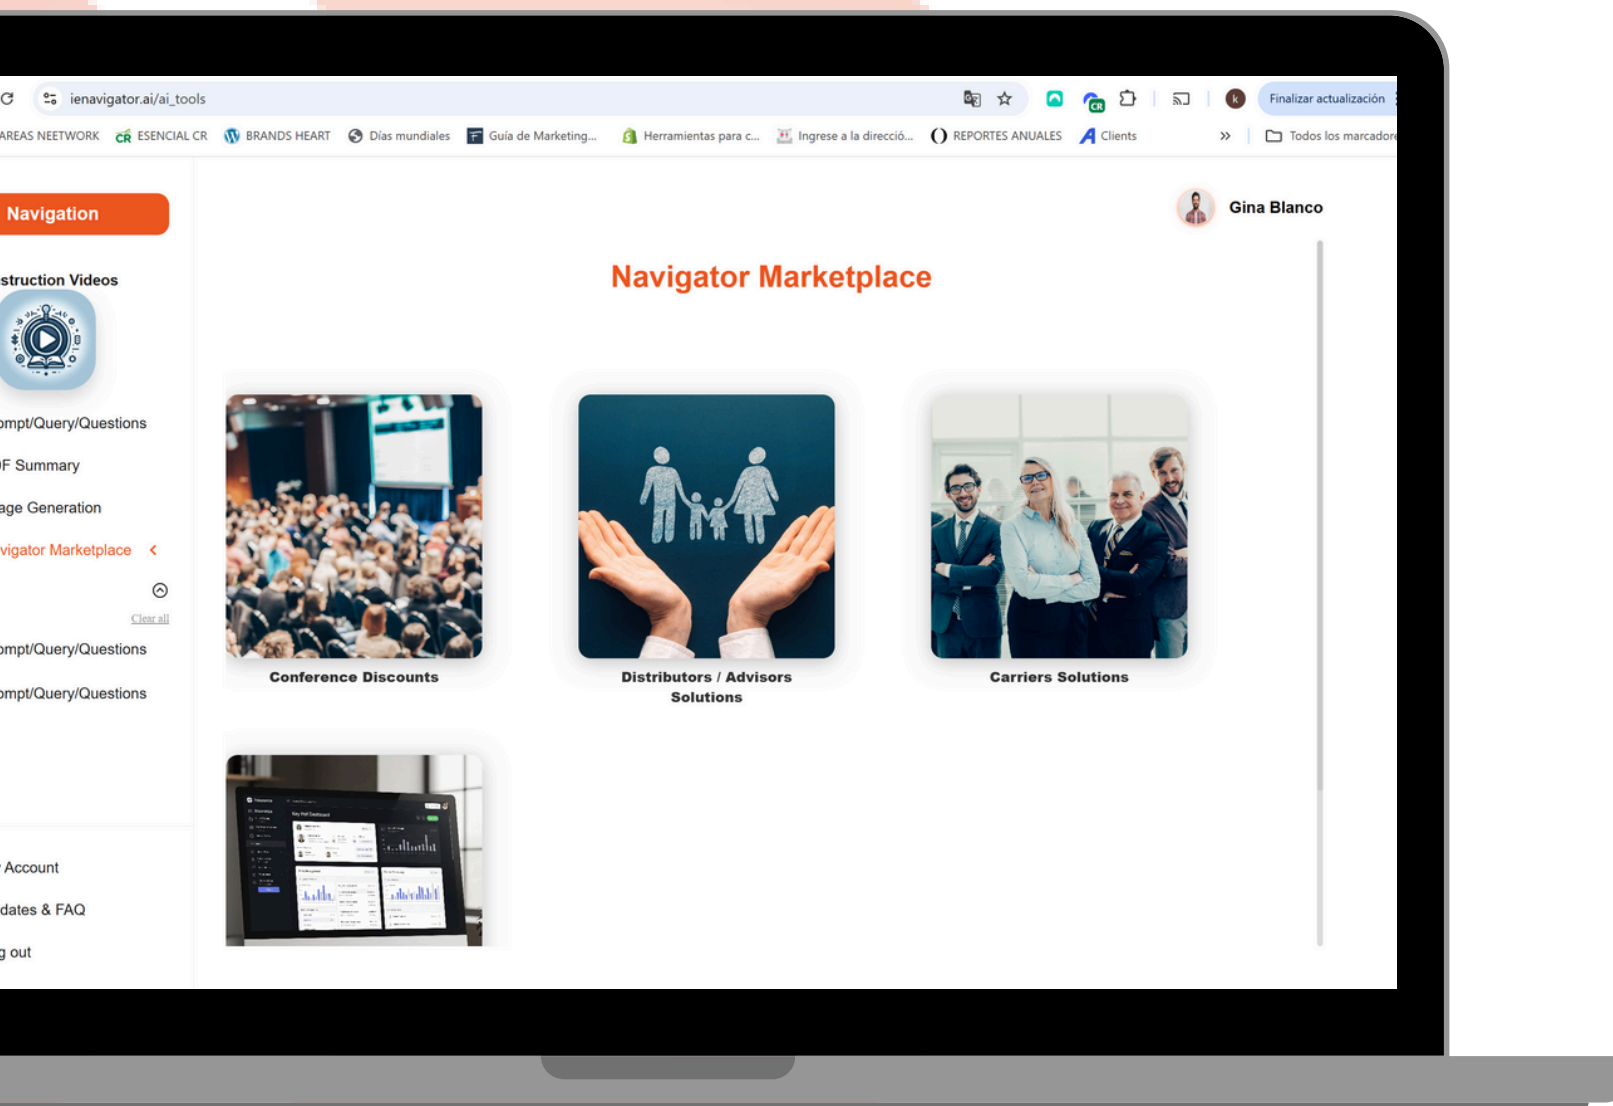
ienavigator.ai/ai_tools

Finalizar actualización

AREAS NEETWORK ESENCIAL CR BRANDS HEART Días mundiales Guía de Marketing... Herramientas para c... Ingrese a la direcció... REPORTES ANUALES Clients Todos los marcadore

Navigation

struction Videos

ompt/Query/Questions

F Summary

age Generation

vigator Marketplace

Clear all

ompt/Query/Questions

ompt/Query/Questions

Account

dates & FAQ

g out

Gina Blanco

Navigator Marketplace

Conference Discounts

Distributors / Advisors Solutions

Carriers Solutions